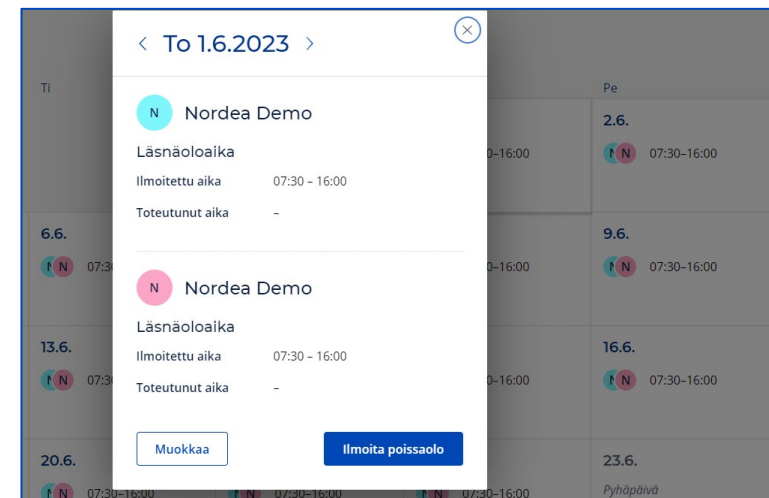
Ti

6.6.
N 07:3

13.6.
N 07:3

20.6.
N 07:30–16:00

‹ To 1.6.2023 ›

N Nordea Demo

Läsnäoloaika

Ilmoitettu aika 07:30 – 16:00

Toteutunut aika –

N Nordea Demo

Läsnäoloaika

Ilmoitettu aika 07:30 – 16:00

Toteutunut aika –

Muokkaa

Ilmoita poissaolo

0–16:00

0–16:00

0–16:00

N 07:30–16:00

N 07:30–16:00

Pe

2.6.
N 07:30–16:00

9.6.
N 07:30–16:00

16.6.
N 07:30–16:00

23.6.
Pyhäpäivä